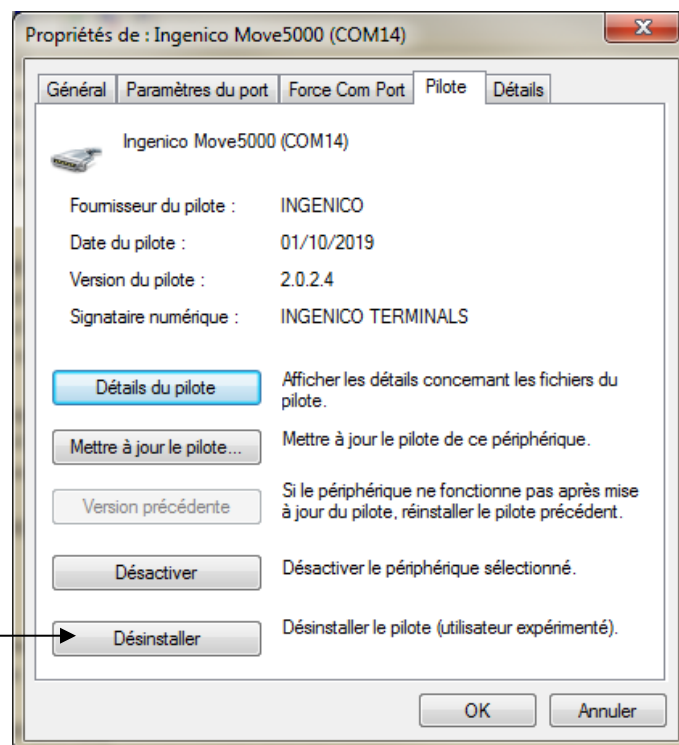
Propriétés de : Ingenico Move5000 (COM14)

Général | Paramètres du port | Force Com Port | Pilote | Détails

Ingenico Move5000 (COM14)

| | |
|---|---|
| Fournisseur du pilote : | INGENICO |
| Date du pilote : | 01/10/2019 |
| Version du pilote : | 2.0.2.4 |
| Signataire numérique : | INGENICO TERMINALS |

Détails du pilote
Afficher les détails concernant les fichiers du pilote.

Mettre à jour le pilote...
Mettre à jour le pilote de ce périphérique.

Version précédente
Si le périphérique ne fonctionne pas après mise à jour du pilote, réinstaller le pilote précédent.

Désactiver
Désactiver le périphérique sélectionné.

Désinstaller
Désinstaller le pilote (utilisateur expérimenté).

OK
Annuler